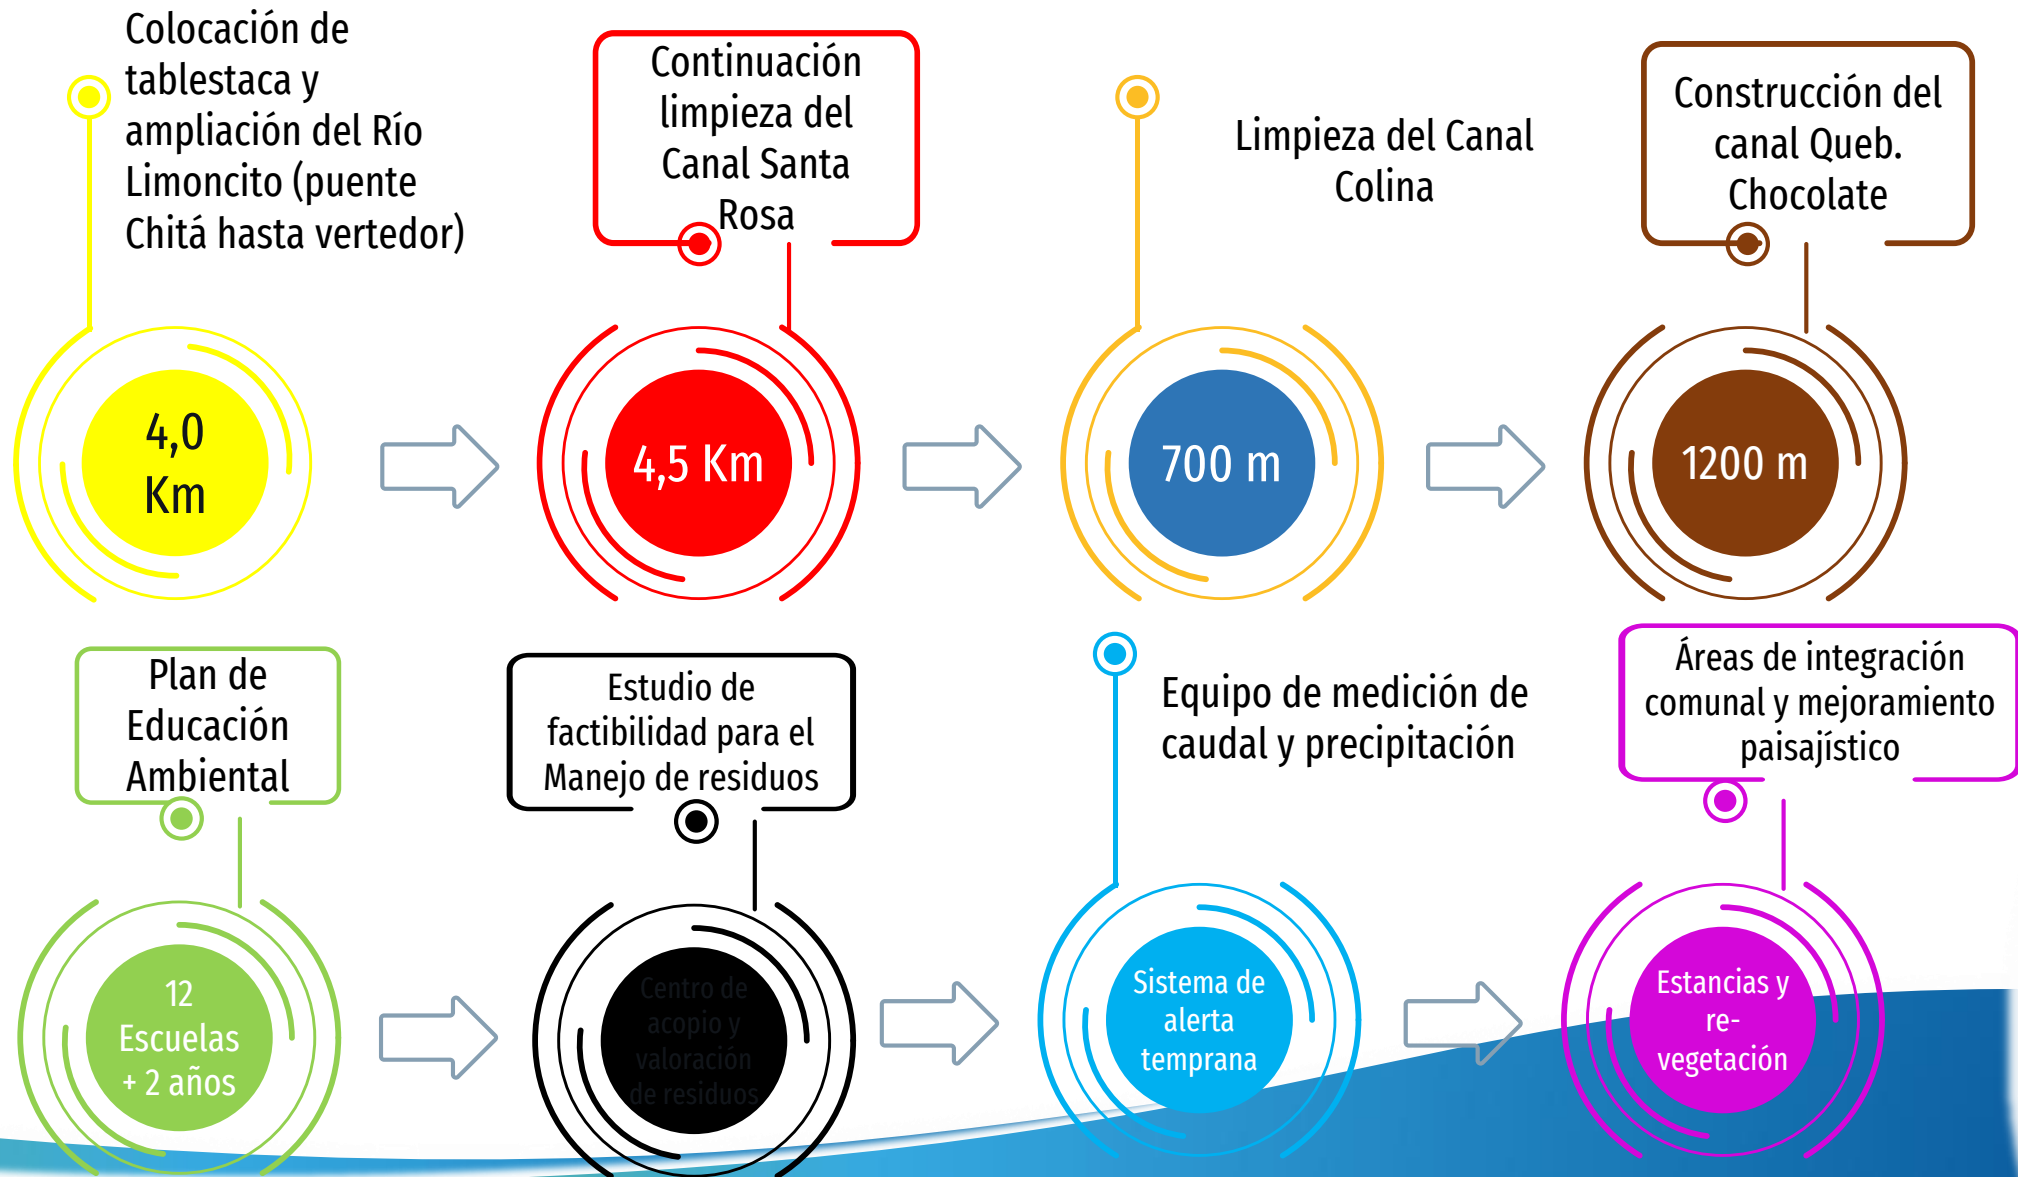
Colocación de tablestaca y ampliación del Río Limoncito (puente Chitá hasta vertedor)

4,0 Km

Continuación limpieza del Canal Santa Rosa

4,5 Km

Limpieza del Canal Colina

700 m

Construcción del canal Queb. Chocolate

1200 m

Plan de Educación Ambiental

12 Escuelas + 2 años

Estudio de factibilidad para el Manejo de residuos

Centro de acopio y valoración de residuos

Equipo de medición de caudal y precipitación

Sistema de alerta temprana

Áreas de integración comunal y mejoramiento paisajístico

Estancias y re-vegetación